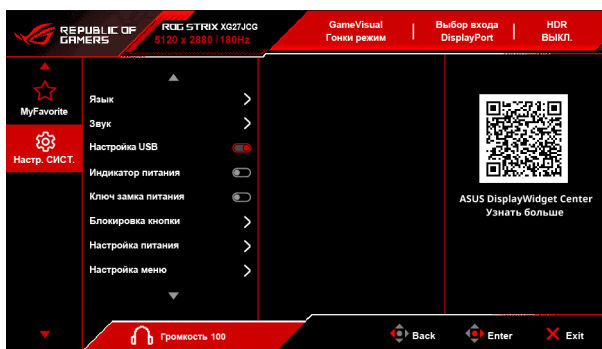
REPUBLIC OF GAMERS

ROG STRIX XG27JCG
5120 x 2880 | 180Hz

GameVisual
Гонки режим

Выбор входа
DisplayPort

HDR
ВЫКЛ.

MyFavorite

Настр. СИСТ.

Язык

Звук

Настройка USB

Индикатор питания

Ключ замка питания

Блокировка кнопки

Настройка питания

Настройка меню

ASUS DisplayWidget Center
Узнать больше

Громкость 100

Back

Enter

Exit